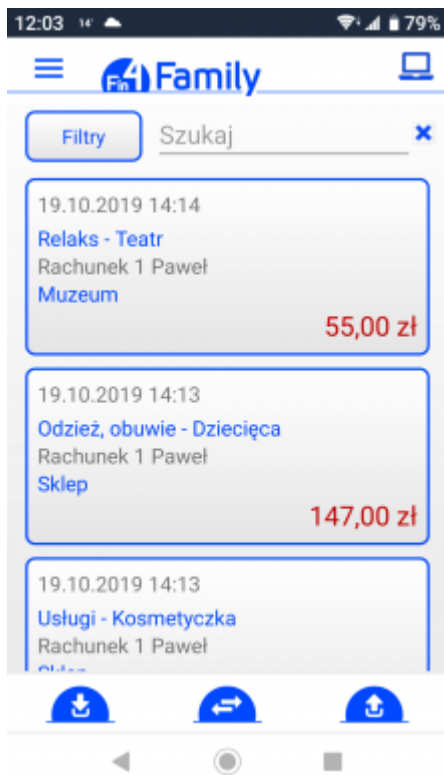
12:03 14° 79%

Fin 4 Family

Filtry
Szukaj
×

19.10.2019 14:14
Relaks - Teatr
Rachunek 1 Paweł
Muzeum
55,00 zł

19.10.2019 14:13
Odzież, obuwie - Dziecięca
Rachunek 1 Paweł
Sklep
147,00 zł

19.10.2019 14:13
Usługi - Kosmetyczka
Rachunek 1 Paweł
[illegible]